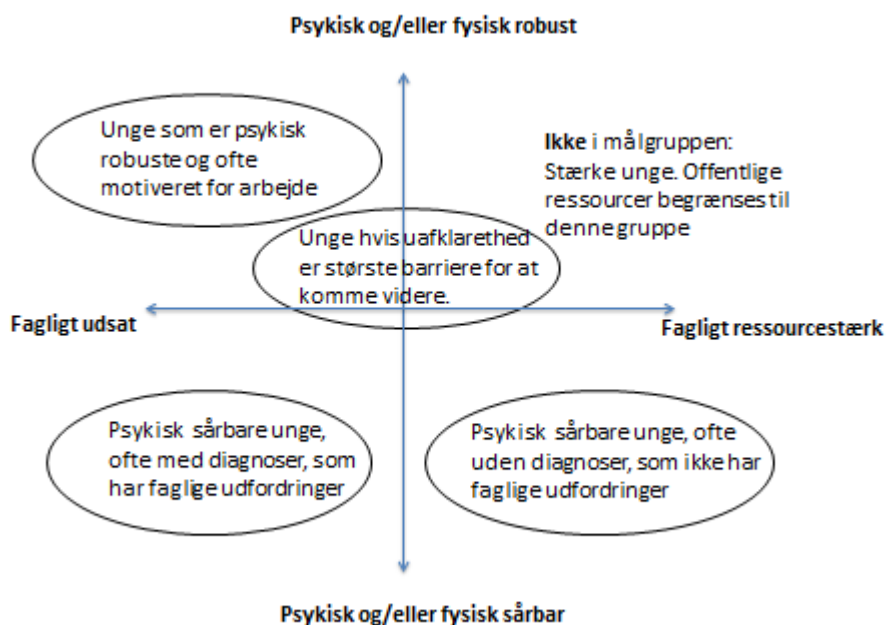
Psykisk og/eller fysisk robust

Unge som er psykisk robuste og ofte motiveret for arbejde

Ikke i målgruppen: Stærke unge. Offentlige ressourcer begrænses til denne gruppe

Unge hvis uafklarethed er største barriere for at komme videre.

Fagligt udsat

Fagligt ressourcestærk

Psykisk sårbare unge, ofte med diagnoser, som har faglige udfordringer

Psykisk sårbare unge, ofte uden diagnoser, som ikke har faglige udfordringer

Psykisk og/eller fysisk sårbar